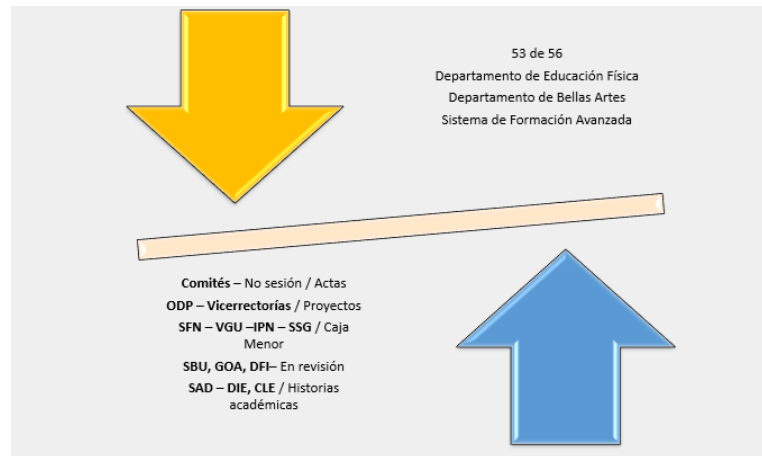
53 de 56
Departamento de Educación Física
Departamento de Bellas Artes
Sistema de Formación Avanzada

**Comités** – No sesión / Actas
**ODP** – **Vicerrectorías** / Proyectos
**SFN – VGU –IPN – SSG** / Caja Menor
**SBU, GOA, DFI**– En revisión
**SAD – DIE, CLE** / Historias académicas